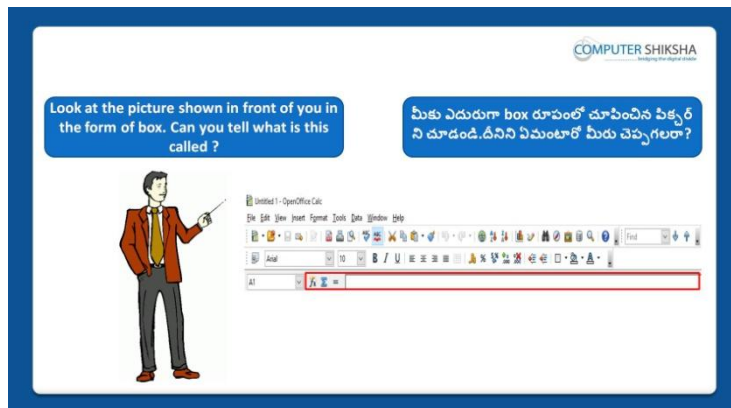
COMPUTER SHIKSHA
bridging the digital divide

Look at the picture shown in front of you in the form of box. Can you tell what is this called ?

మీకు ఎదురుగా box రూపంలో చూపించిన పిక్చర్ ని చూడండి.దీనిని ఏమంటారో మీరు చెప్పగలరా?

Untitled 1 - OpenOffice.Calc
File Edit View Insert Format Tools Data Window Help
Find
Arial
10
B I U
A1
$f_x$ $\Sigma$ =